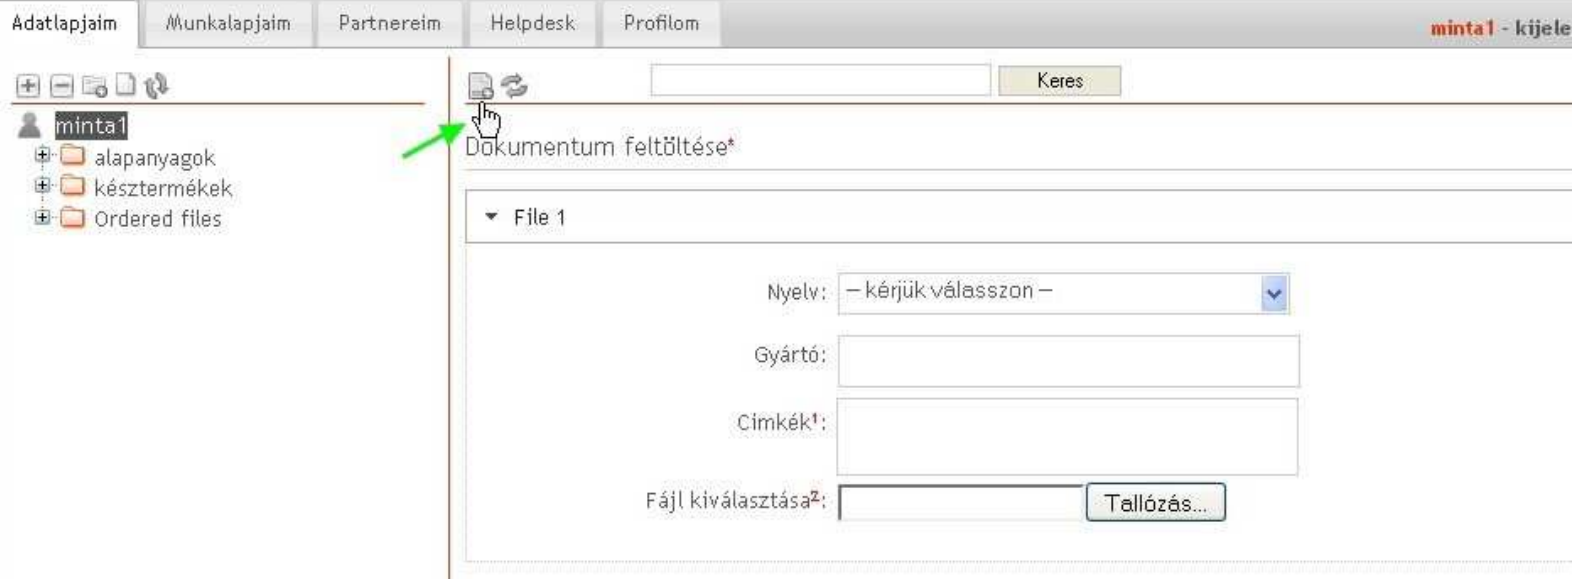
Adatlapjaim Munkalapjaim Partnereim Helpdesk Profilom

minta1 - kijele

Keres

minta1
alapanyagok
késztermékek
Ordered files

Dokumentum feltöltése*

File 1

Nyelv: – kérjük válasszon –

Gyártó:

Cimkék¹:

Fájl kiválasztása²: Tallózás...